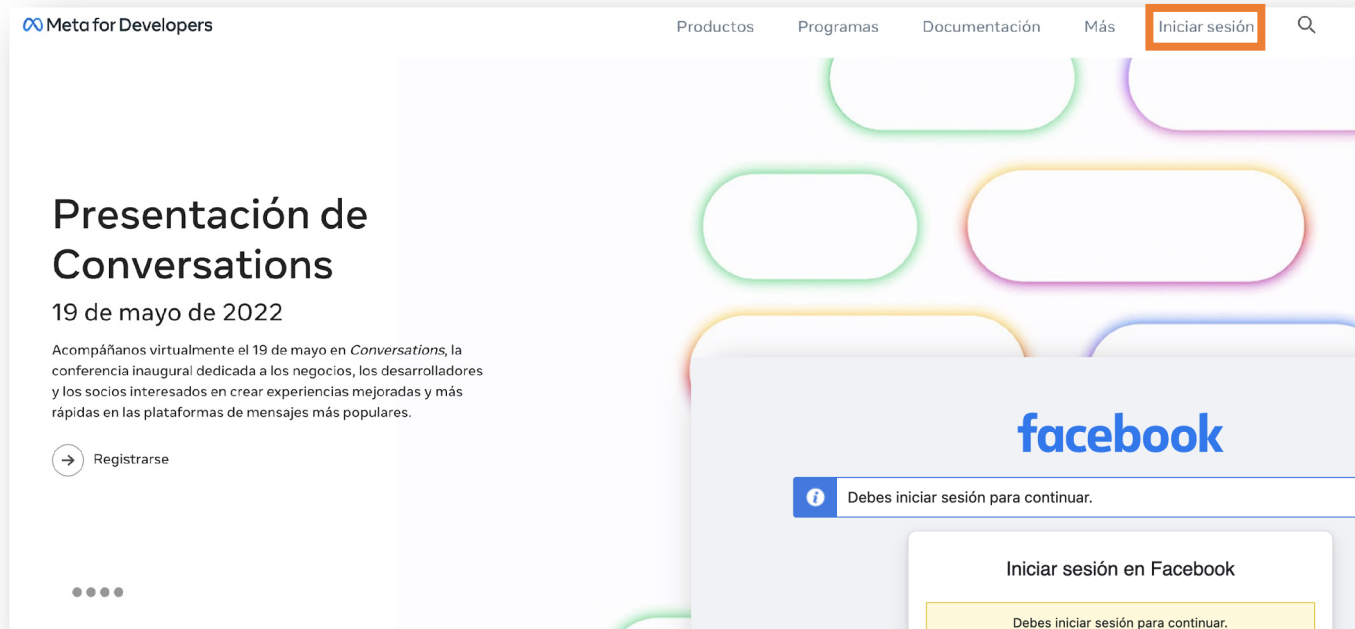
Meta for Developers

Productos Programas Documentación Más Iniciar sesión

Presentación de Conversations

19 de mayo de 2022

Acompáñanos virtualmente el 19 de mayo en *Conversations*, la conferencia inaugural dedicada a los negocios, los desarrolladores y los socios interesados en crear experiencias mejoradas y más rápidas en las plataformas de mensajes más populares.

Registrarse

facebook

Debes iniciar sesión para continuar.

Iniciar sesión en Facebook

Debes iniciar sesión para continuar.